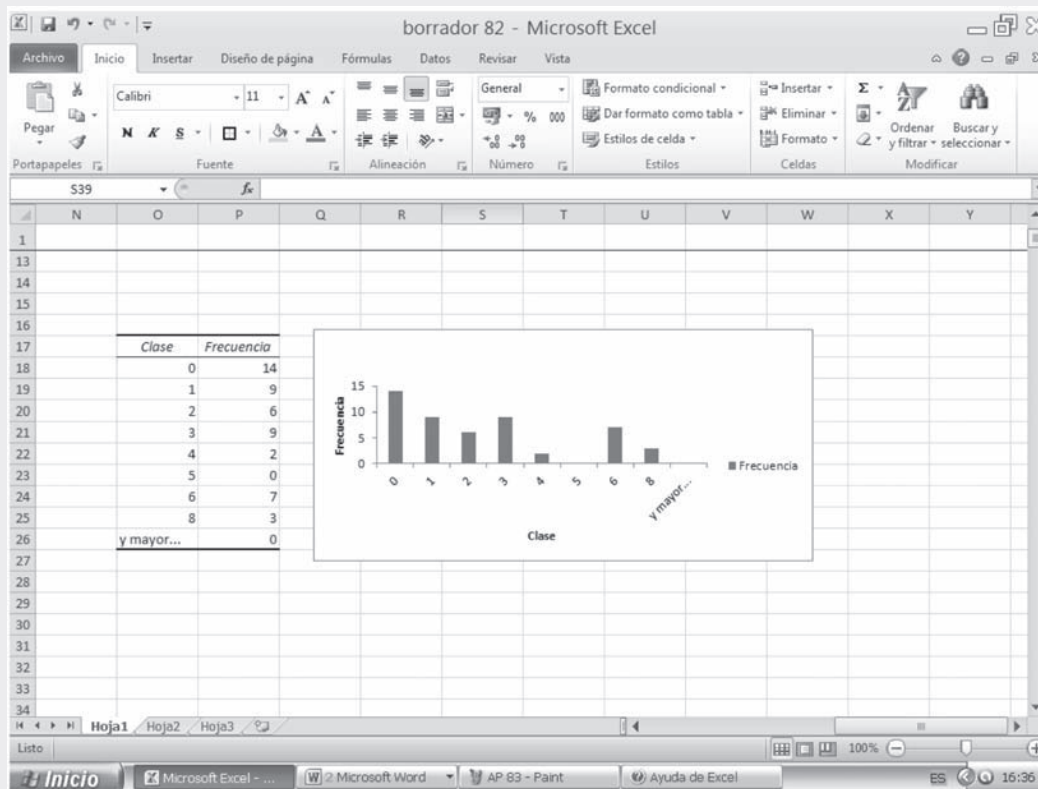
borrador 82 - Microsoft Excel

Archivo Inicio Insertar Diseño de página Fórmulas Datos Revisar Vista

Pegar
Portapapeles
Calibri 11
N K S
Fuente
Alineación
General
% 000
Número
Formato condicional
Dar formato como tabla
Estilos de celda
Estilos
Insertar
Eliminar
Formato
Celdas
Ordenar y filtrar
Buscar y seleccionar
Modificar

S39 $f_x$

| | N | O | P | Q | R | S | T | U | V | W | X | Y |
|---|---|---|---|---|---|---|---|---|---|---|---|---|
| 1 | | | | | | | | | | | | |
| 13 | | | | | | | | | | | | |
| 14 | | | | | | | | | | | | |
| 15 | | | | | | | | | | | | |
| 16 | | | | | | | | | | | | |
| 17 | | Clase | Frecuencia | | | | | | | | | |
| 18 | | 0 | 14 | | | | | | | | | |
| 19 | | 1 | 9 | | | | | | | | | |
| 20 | | 2 | 6 | | | | | | | | | |
| 21 | | 3 | 9 | | | | | | | | | |
| 22 | | 4 | 2 | | | | | | | | | |
| 23 | | 5 | 0 | | | | | | | | | |
| 24 | | 6 | 7 | | | | | | | | | |
| 25 | | 8 | 3 | | | | | | | | | |
| 26 | | y mayor... | 0 | | | | | | | | | |

15
10
5
0
Frecuencia
0 1 2 3 4 5 6 8 y mayor...
Clase
Frecuencia

27
28
29
30
31
32
33
34

Hoja1 Hoja2 Hoja3
Listo
100%
Inicio Microsoft Excel - ... 2 Microsoft Word AP 83 - Paint Ayuda de Excel
ES 16:36